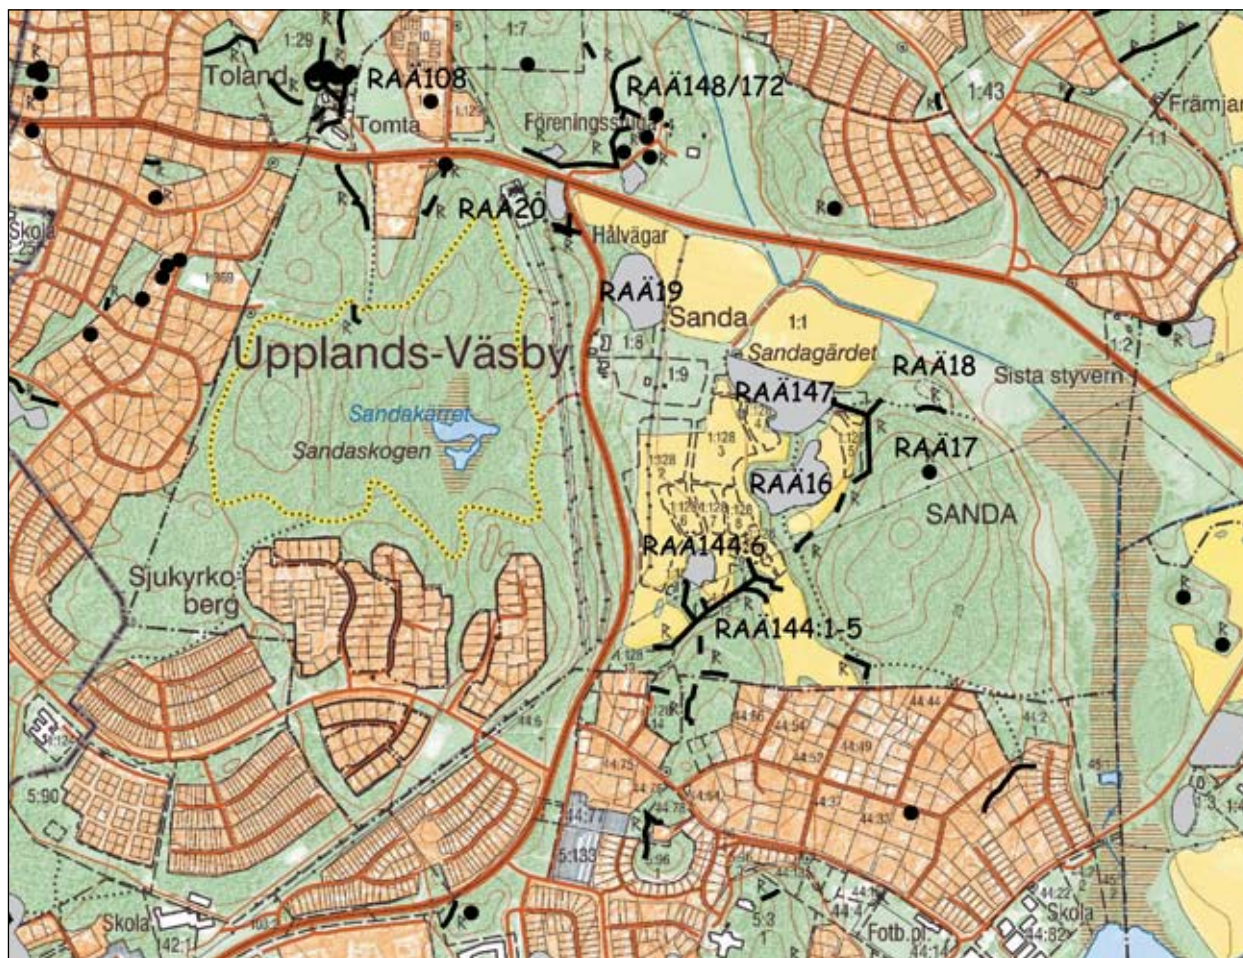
1:29
1:7
Toland
RAÄ108
RAÄ148/172
1:43
Främjar
Tomta
Föreningsstugan
1:1
Skola
RAÄ20
Hålvägar
RAÄ19
Sanda
1:1
1:8
Sandagärdet
RAÄ18
Sista styvern
1:2
Upplands-Väsby
1:9
RAÄ147
Sandakärret
RAÄ17
Sandaskogen
RAÄ16
SANDA
RAÄ144:6
Sjukyrkoberg
RAÄ144:1-5
5:90
5:133
Skola
Fotb.pl
Skola